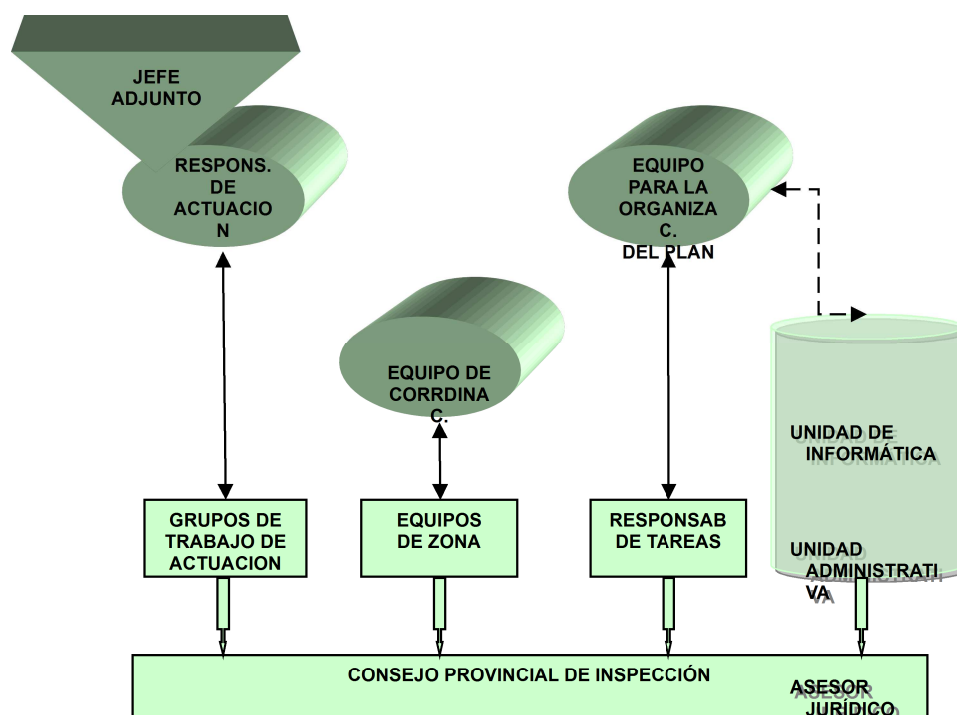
JEFE ADJUNTO

RESPONS. DE ACTUACION

EQUIPO PARA LA ORGANIZA C. DEL PLAN

EQUIPO DE CORRDINA C.

UNIDAD DE INFORMÁTICA

UNIDAD ADMINISTRATI VA

GRUPOS DE TRABAJO DE ACTUACION

EQUIPOS DE ZONA

RESPONSAB DE TAREAS

CONSEJO PROVINCIAL DE INSPECCIÓN

ASESOR JURÍDICO